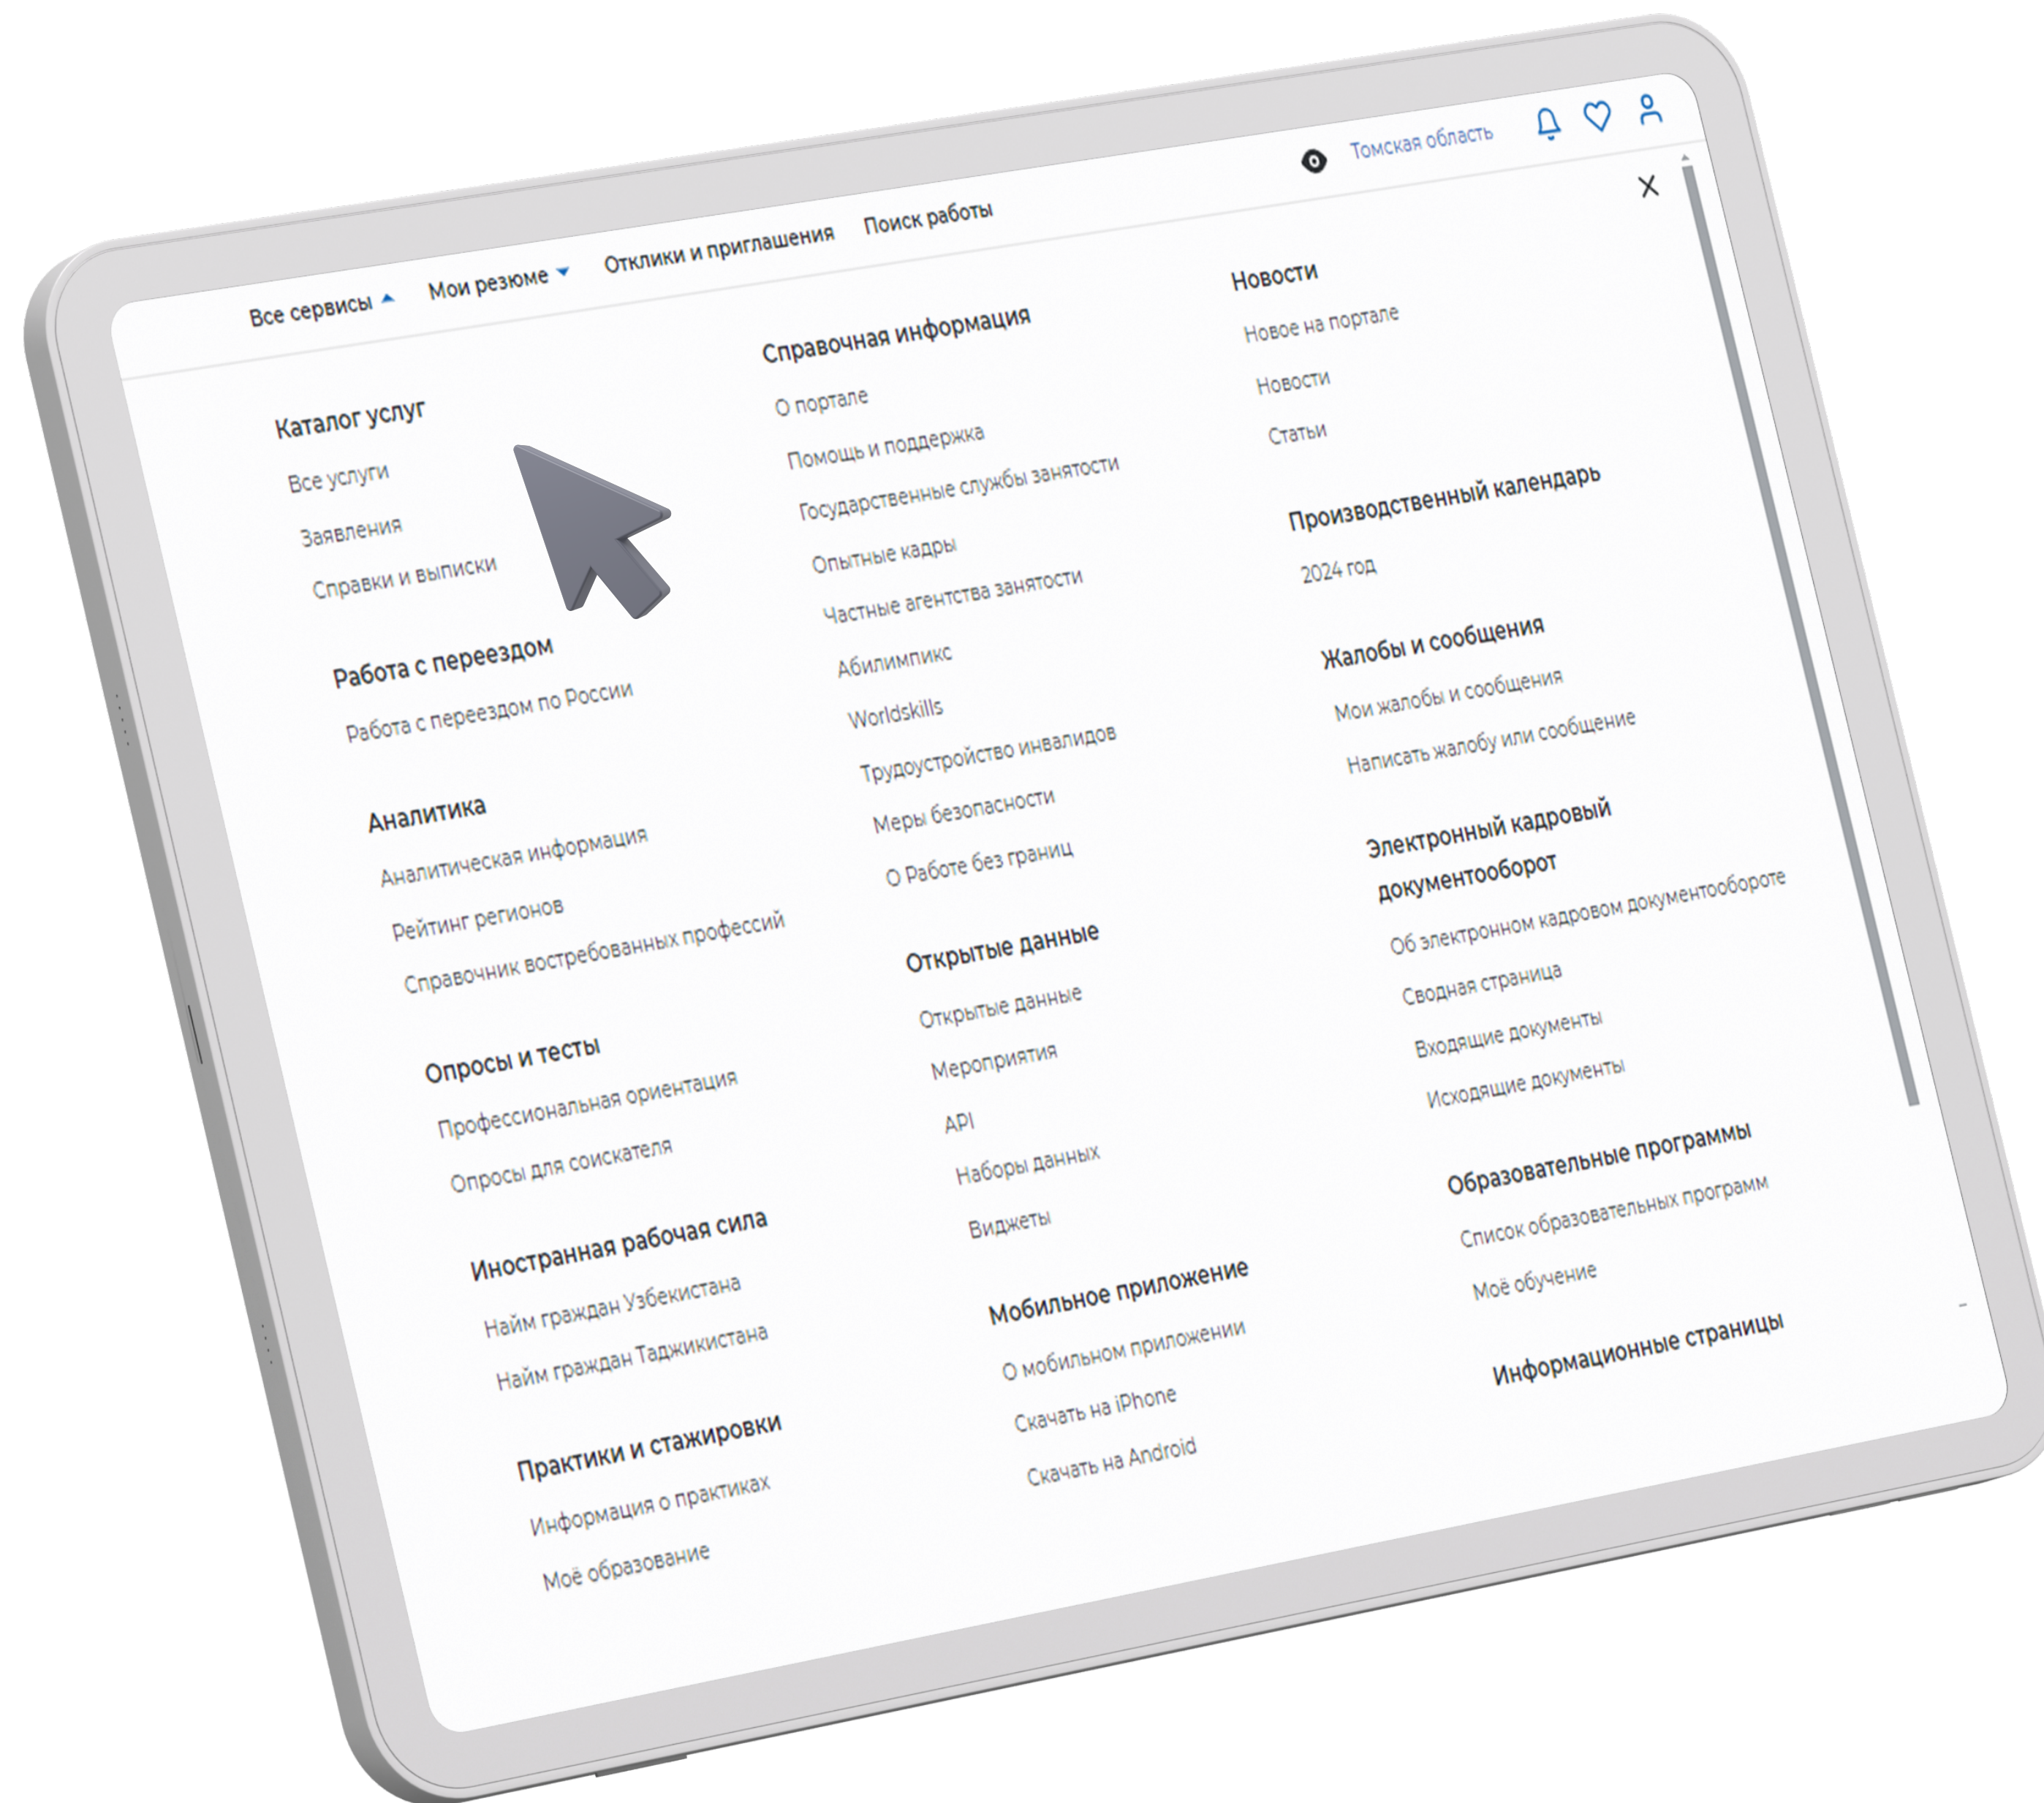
Томская область

Все сервисы Мои резюме Отклики и приглашения Поиск работы

Каталог услуг

Все услуги

Заявления

Справки и выписки

Работа с переездом

Работа с переездом по России

Аналитика

Аналитическая информация

Рейтинг регионов

Справочник востребованных профессий

Опросы и тесты

Профессиональная ориентация

Опросы для соискателя

Иностранная рабочая сила

Найм граждан Узбекистана

Найм граждан Таджикистана

Практики и стажировки

Информация о практиках

Моё образование

Справочная информация

О портале

Помощь и поддержка

Государственные службы занятости

Опытные кадры

Частные агентства занятости

Абилимпикс

Worldskills

Трудоустройство инвалидов

Меры безопасности

О Работе без границ

Открытые данные

Открытые данные

Мероприятия

API

Наборы данных

Виджеты

Мобильное приложение

О мобильном приложении

Скачать на iPhone

Скачать на Android

Новости

Новое на портале

Новости

Статьи

Производственный календарь

2024 год

Жалобы и сообщения

Мои жалобы и сообщения

Написать жалобу или сообщение

Электронный кадровый документооборот

Об электронном кадровом документообороте

Сводная страница

Входящие документы

Исходящие документы

Образовательные программы

Список образовательных программ

Моё обучение

Информационные страницы